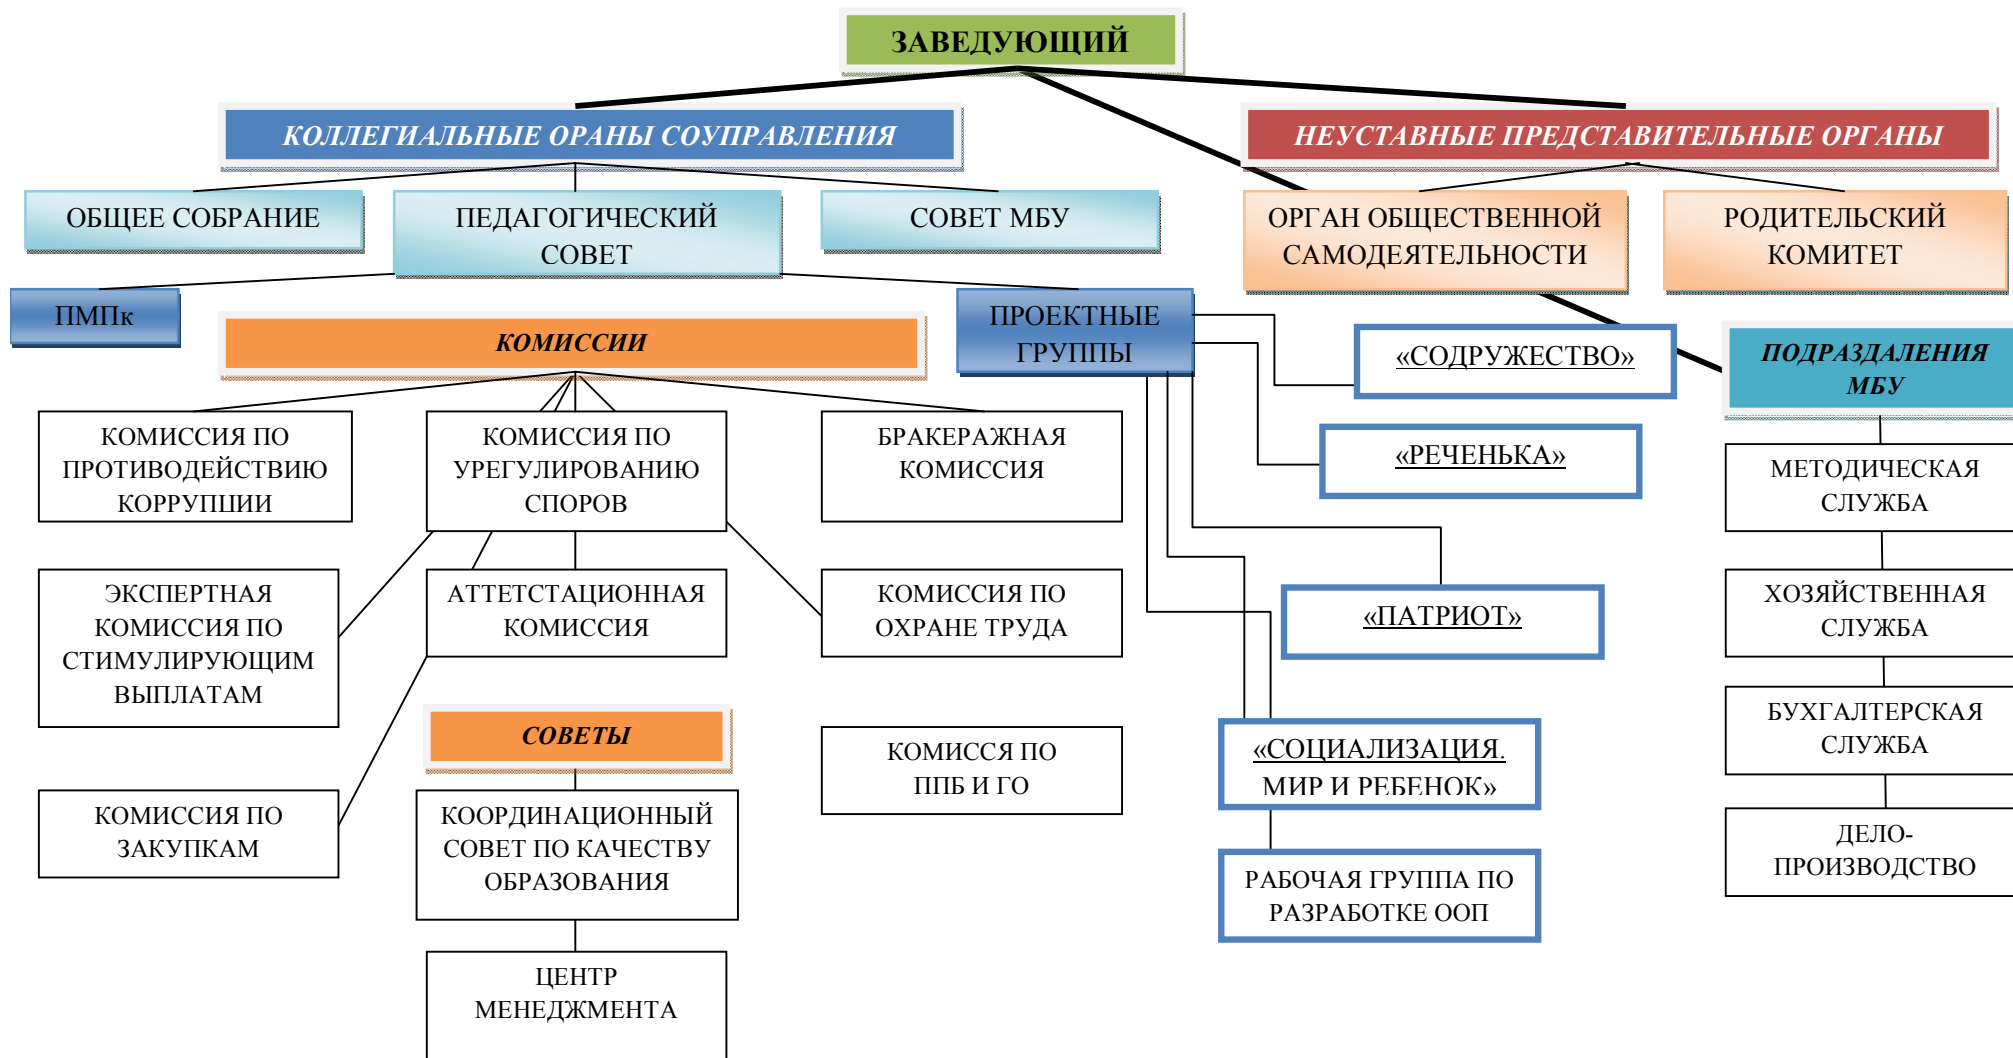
ЗАВЕДУЮЩИЙ

КОЛЛЕГИАЛЬНЫЕ ОРАНЫ СОУПРАВЛЕНИЯ

НЕУСТАВНЫЕ ПРЕДСТАВИТЕЛЬНЫЕ ОРГАНЫ

ОБЩЕЕ СОБРАНИЕ

ПЕДАГОГИЧЕСКИЙ СОВЕТ

СОВЕТ МБУ

ОРГАН ОБЩЕСТВЕННОЙ САМОДЕЯТЕЛЬНОСТИ

РОДИТЕЛЬСКИЙ КОМИТЕТ

ПМПк

КОМИССИИ

ПРОЕКТНЫЕ ГРУППЫ

«СОДРУЖЕСТВО»

ПОДРАЗДЕЛЕНИЯ МБУ

КОМИССИЯ ПО ПРОТИВОДЕЙСТВИЮ КОРРУПЦИИ

КОМИССИЯ ПО УРЕГУЛИРОВАНИЮ СПОРОВ

БРАКЕРАЖНАЯ КОМИССИЯ

«РЕЧЕНЬКА»

МЕТОДИЧЕСКАЯ СЛУЖБА

ЭКСПЕРТНАЯ КОМИССИЯ ПО СТИМУЛИРУЮЩИМ ВЫПЛАТАМ

АТТЕТСТАЦИОННАЯ КОМИССИЯ

КОМИССИЯ ПО ОХРАНЕ ТРУДА

«ПАТРИОТ»

ХОЗЯЙСТВЕННАЯ СЛУЖБА

БУХГАЛТЕРСКАЯ СЛУЖБА

СОВЕТЫ

КОМИССЯ ПО ППБ И ГО

«СОЦИАЛИЗАЦИЯ. МИР И РЕБЕНОК»

КОМИССИЯ ПО ЗАКУПКАМ

КООРДИНАЦИОННЫЙ СОВЕТ ПО КАЧЕСТВУ ОБРАЗОВАНИЯ

ДЕЛО-ПРОИЗВОДСТВО

РАБОЧАЯ ГРУППА ПО РАЗРАБОТКЕ ООП

ЦЕНТР МЕНЕДЖМЕНТА